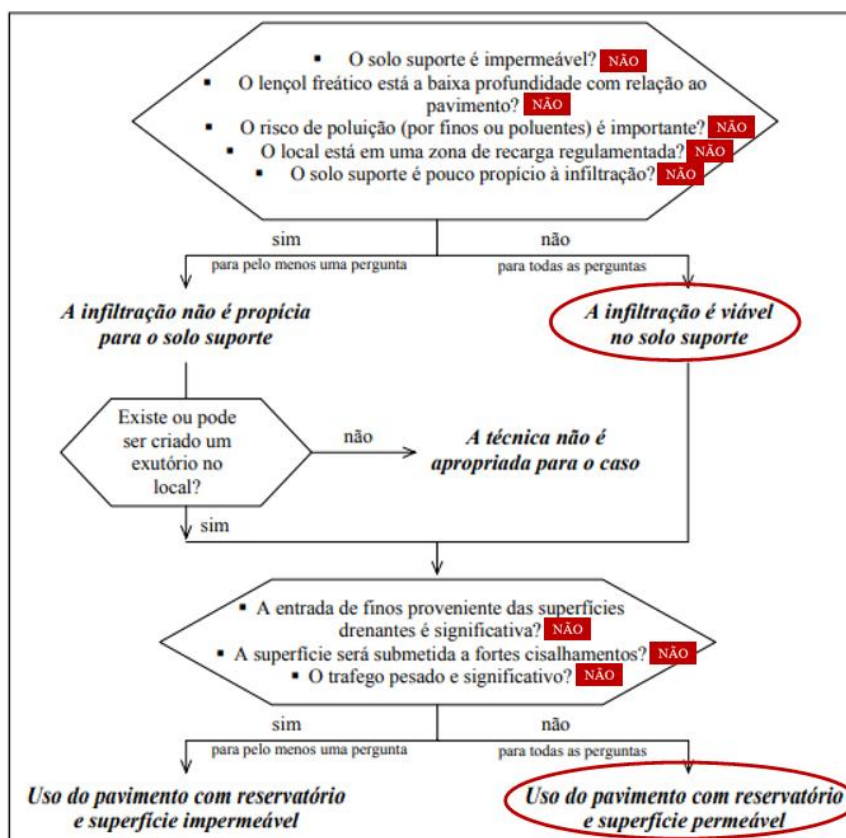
▪ O solo suporte é impermeável? NÃO
▪ O lençol freático está a baixa profundidade com relação ao pavimento? NÃO
▪ O risco de poluição (por finos ou poluentes) é importante? NÃO
▪ O local está em uma zona de recarga regulamentada? NÃO
▪ O solo suporte é pouco propício à infiltração? NÃO

sim
para pelo menos uma pergunta

não
para todas as perguntas

A infiltração não é propícia para o solo suporte

A infiltração é viável no solo suporte

Existe ou pode ser criado um exutório no local?

não

A técnica não é apropriada para o caso

sim

▪ A entrada de finos proveniente das superfícies drenantes é significativa? NÃO
▪ A superfície será submetida a fortes cisalhamentos? NÃO
▪ O trafego pesado e significativo? NÃO

sim
para pelo menos uma pergunta

não
para todas as perguntas

Uso do pavimento com reservatório e superfície impermeável

Uso do pavimento com reservatório e superfície permeável